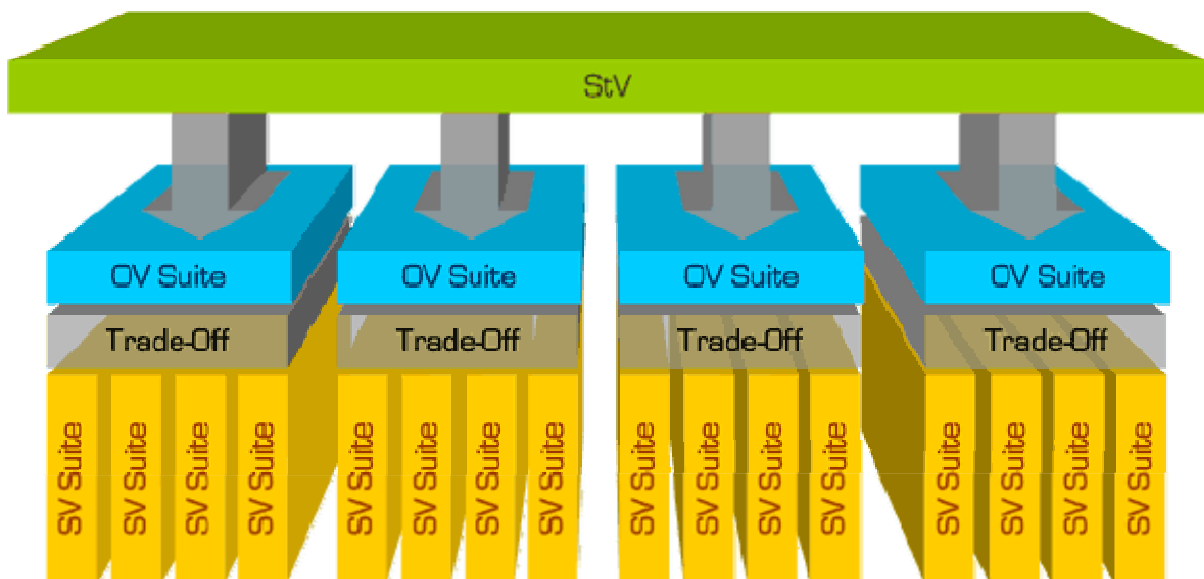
StV

OV Suite

Trade-Off

SV Suite

SV Suite

SV Suite

SV Suite

OV Suite

Trade-Off

SV Suite

SV Suite

SV Suite

SV Suite

OV Suite

Trade-Off

SV Suite

SV Suite

SV Suite

SV Suite

OV Suite

Trade-Off

SV Suite

SV Suite

SV Suite

SV Suite